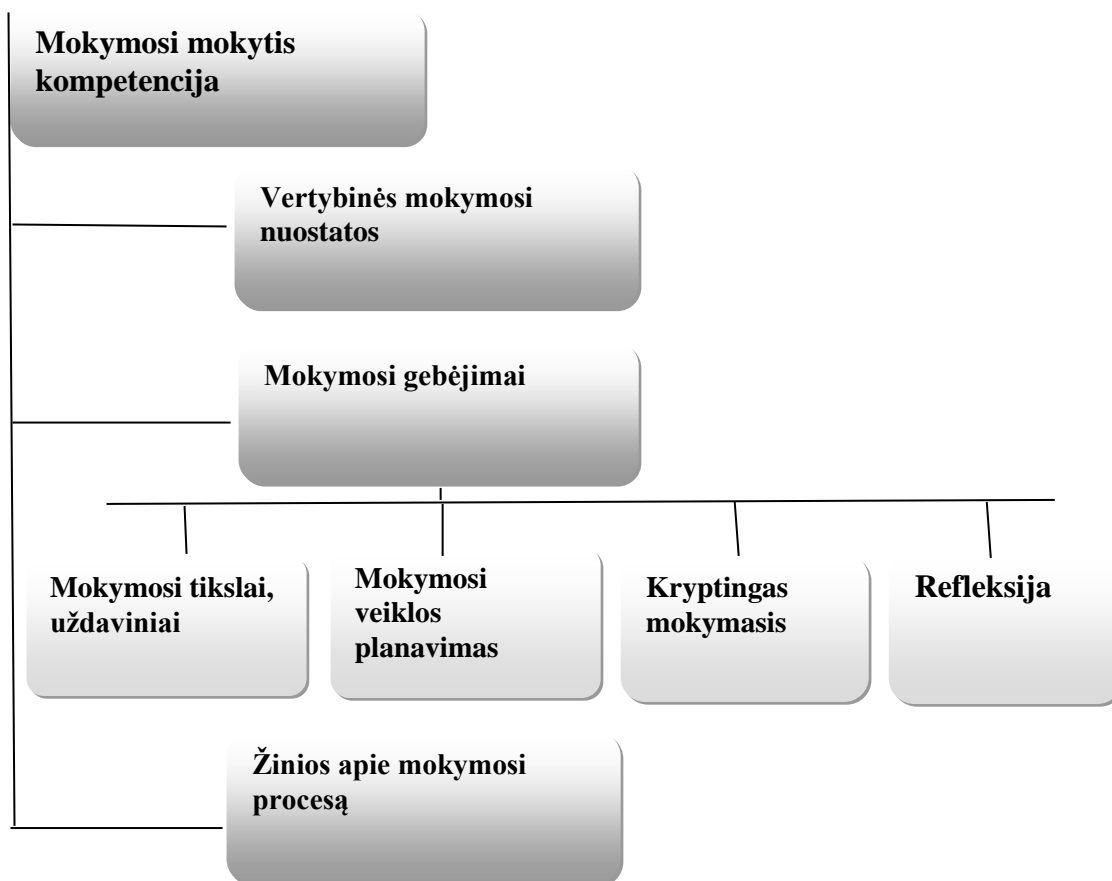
Mokymosi mokytis kompetencija

Vertybinės mokymosi nuostatos

Mokymosi gebėjimai

Mokymosi tikslai, uždaviniai

Mokymosi veiklos planavimas

Kryptingas mokymasis

Refleksija

Žinios apie mokymosi procesą